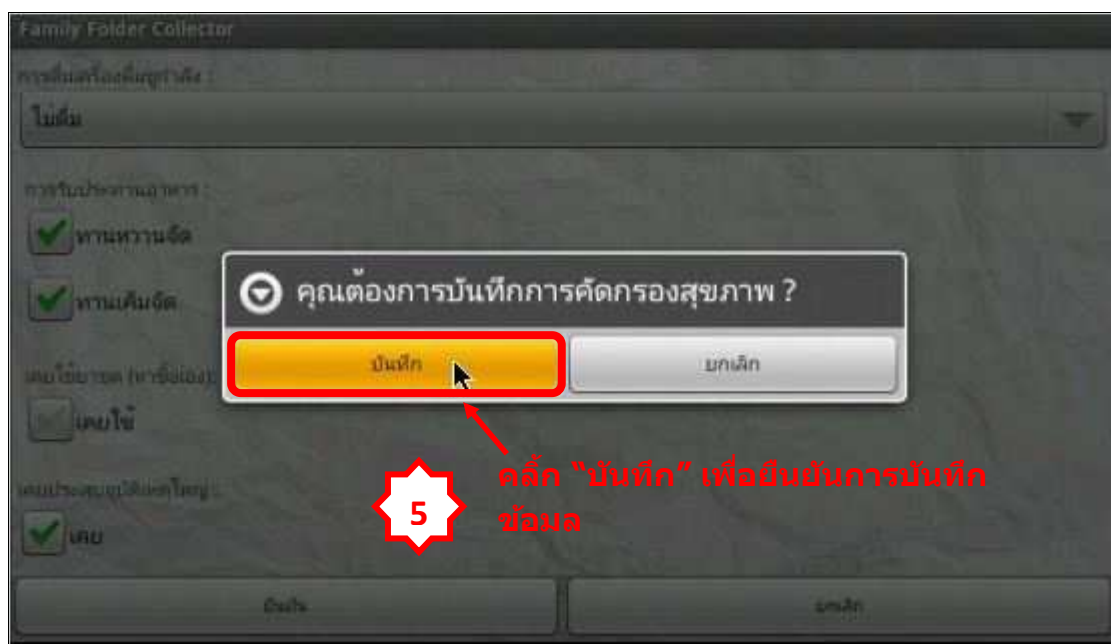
Family Folder Collector

การดื่มเครื่องดื่มแอลกอฮอล์ :

ไม่ดื่ม

การรับประทานอาหาร :

ทานหวานจัด

ทานเค็มจัด

เคยใช้ยาชุด (หาซื้อเอง) :

เคยใช้

เคยประสบอุบัติเหตุใหญ่ :

เคย

คุณต้องการบันทึกการคัดกรองสุขภาพ ?

บันทึก

ยกเลิก

5

คลิ๊ก "บันทึก" เพื่อยืนยันการบันทึกข้อมล

บันทึก

ยกเลิก